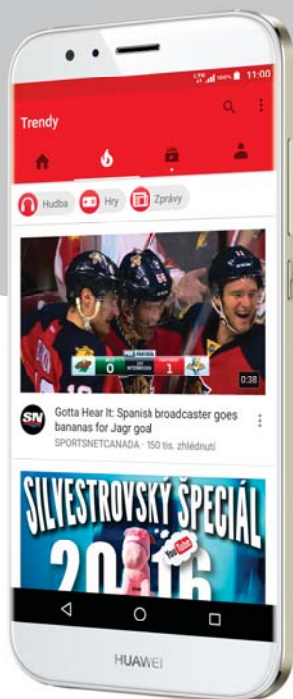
LTE 100% 11:00

Trendy

Hudba
Hry
Zprávy

0
1
0:38

SN

Gotta Hear It: Spanish broadcaster goes bananas for Jagr goal

SPORTSNETCANADA · 150 tis. zhlédnutí

SILVESTROVSKÝ SPECIÁL 2016

YouTube

HUAWEI